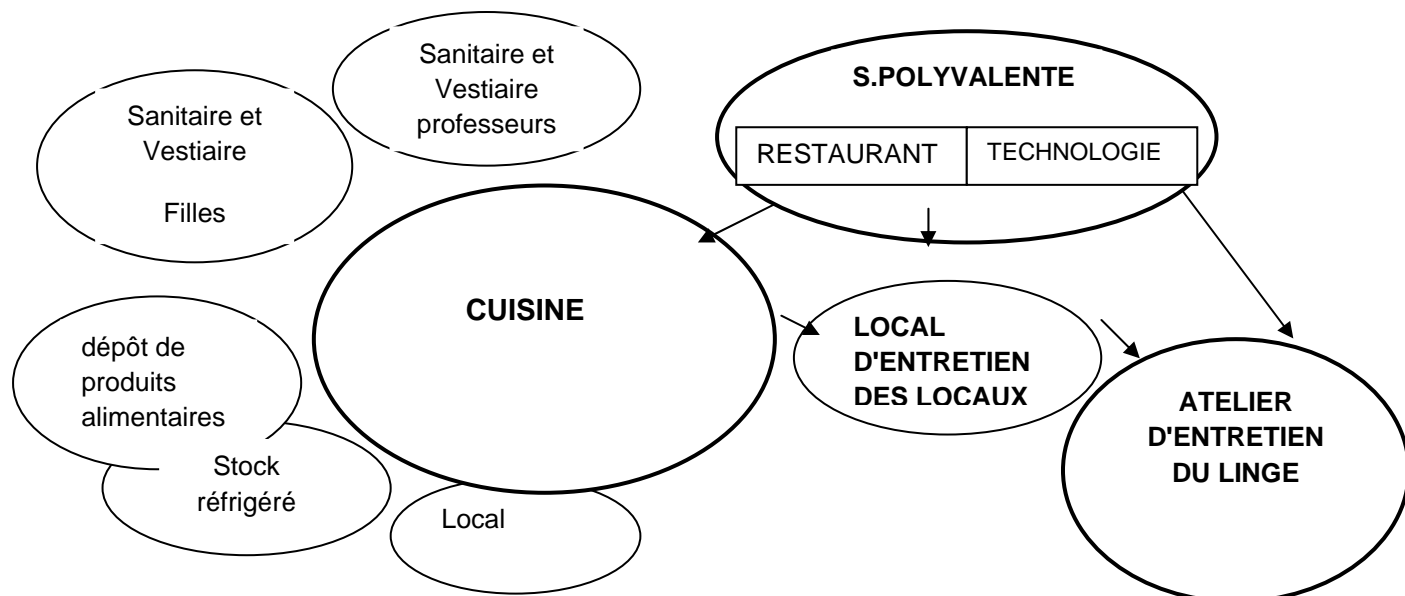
Sanitaire et Vestiaire professeurs

Sanitaire et Vestiaire

Filles

S.POLYVALENTE

| RESTAURANT | TECHNOLOGIE |
|---|---|

CUISINE

LOCAL D'ENTRETIEN DES LOCAUX

ATELIER D'ENTRETIEN DU LINGE

dépôt de produits alimentaires

Stock réfrigéré

Local